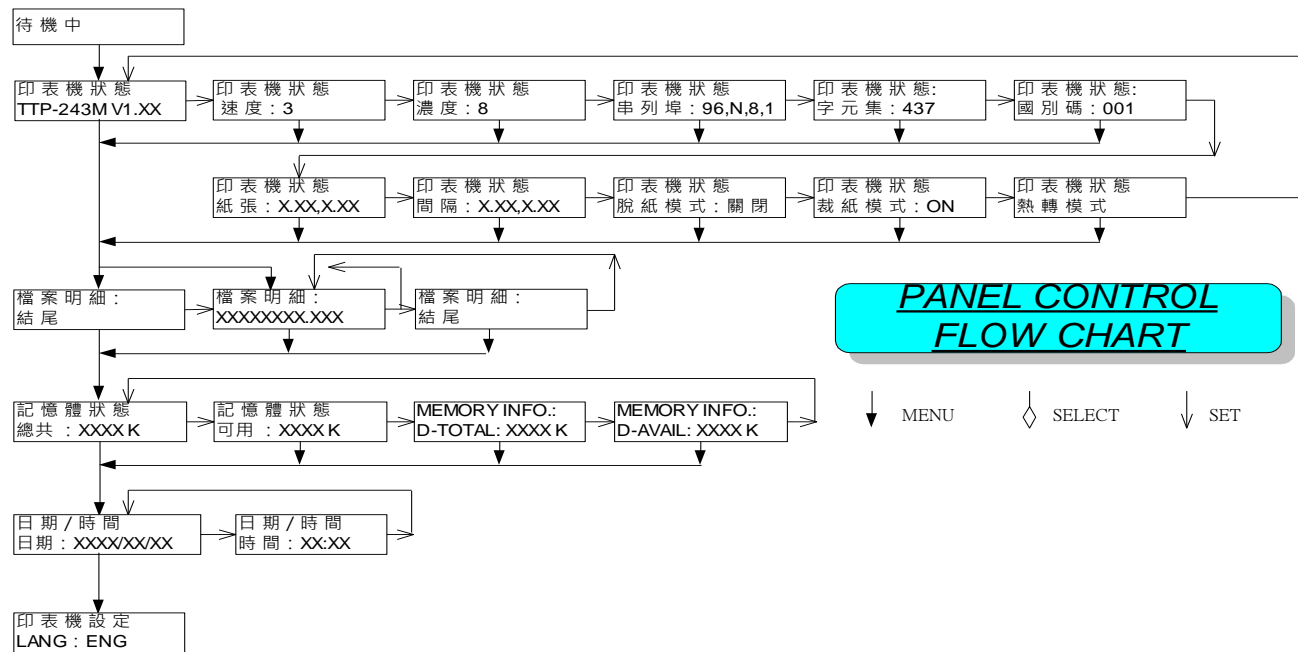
待機中

印表機狀態
TTP-243M V1.XX

印表機狀態
速度：3

印表機狀態
濃度：8

印表機狀態
串列埠：96,N,8,1

印表機狀態:
字元集：437

印表機狀態:
國別碼：001

印表機狀態
紙張：X.XX,X.XX

印表機狀態
間隔：X.XX,X.XX

印表機狀態
脫紙模式：關閉

印表機狀態
裁紙模式：ON

印表機狀態
熱轉模式

檔案明細:
結尾

檔案明細:
XXXXXXXX.XXX

檔案明細:
結尾

PANEL CONTROL
FLOW CHART

記憶體狀態
總共 : XXXX K

記憶體狀態
可用 : XXXX K

MEMORY INFO.:
D-TOTAL: XXXX K

MEMORY INFO.:
D-AVAIL: XXXX K

MENU

SELECT

SET

日期 / 時間
日期：XXXX/XX/XX

日期 / 時間
時間：XX:XX

印表機設定
LANG：ENG